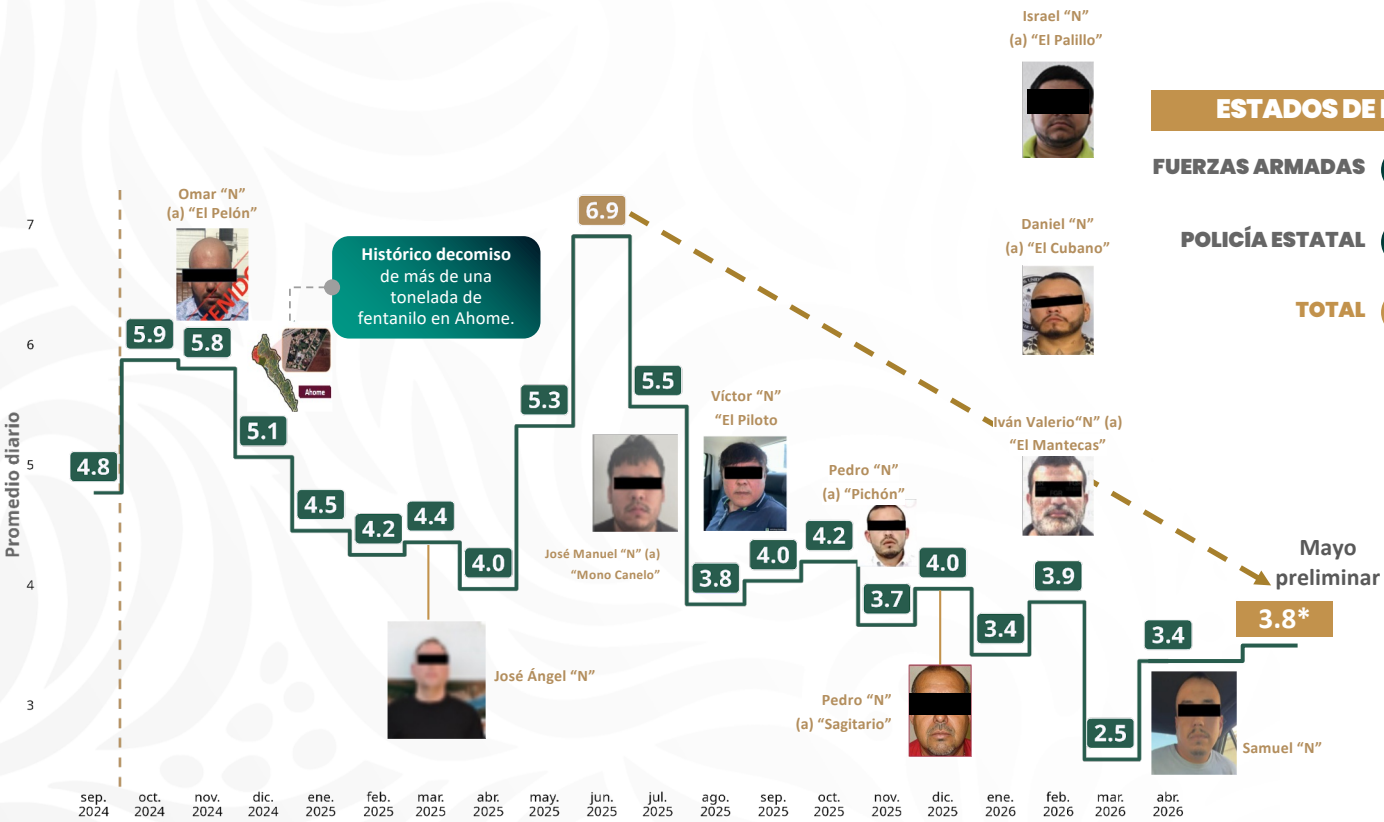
Israel "N"
(a) "El Palillo"

ESTADOS DE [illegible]

FUERZAS ARMADAS

POLICÍA ESTATAL

TOTAL

Daniel "N"
(a) "El Cubano"

Omar "N"
(a) "El Pelón"

Histórico decomiso de más de una tonelada de fentanilo en Ahome.

Ahome

7
6
5
4
3

Promedio diario

4.8
5.9
5.8
5.1
4.5
4.2
4.4
4.0
5.3
6.9
5.5
3.8
4.0
4.2
3.7
4.0
3.4
3.9
2.5
3.4
3.8*

José Ángel "N"

José Manuel "N" (a)
"Mono Canelo"

Víctor "N"
"El Piloto"

Pedro "N"
(a) "Pichón"

Pedro "N"
(a) "Sagitario"

Iván Valerio"N" (a)
"El Mantecas"

Mayo
preliminar

Samuel "N"

sep. 2024
oct. 2024
nov. 2024
dic. 2024
ene. 2025
feb. 2025
mar. 2025
abr. 2025
may. 2025
jun. 2025
jul. 2025
ago. 2025
sep. 2025
oct. 2025
nov. 2025
dic. 2025
ene. 2026
feb. 2026
mar. 2026
abr. 2026